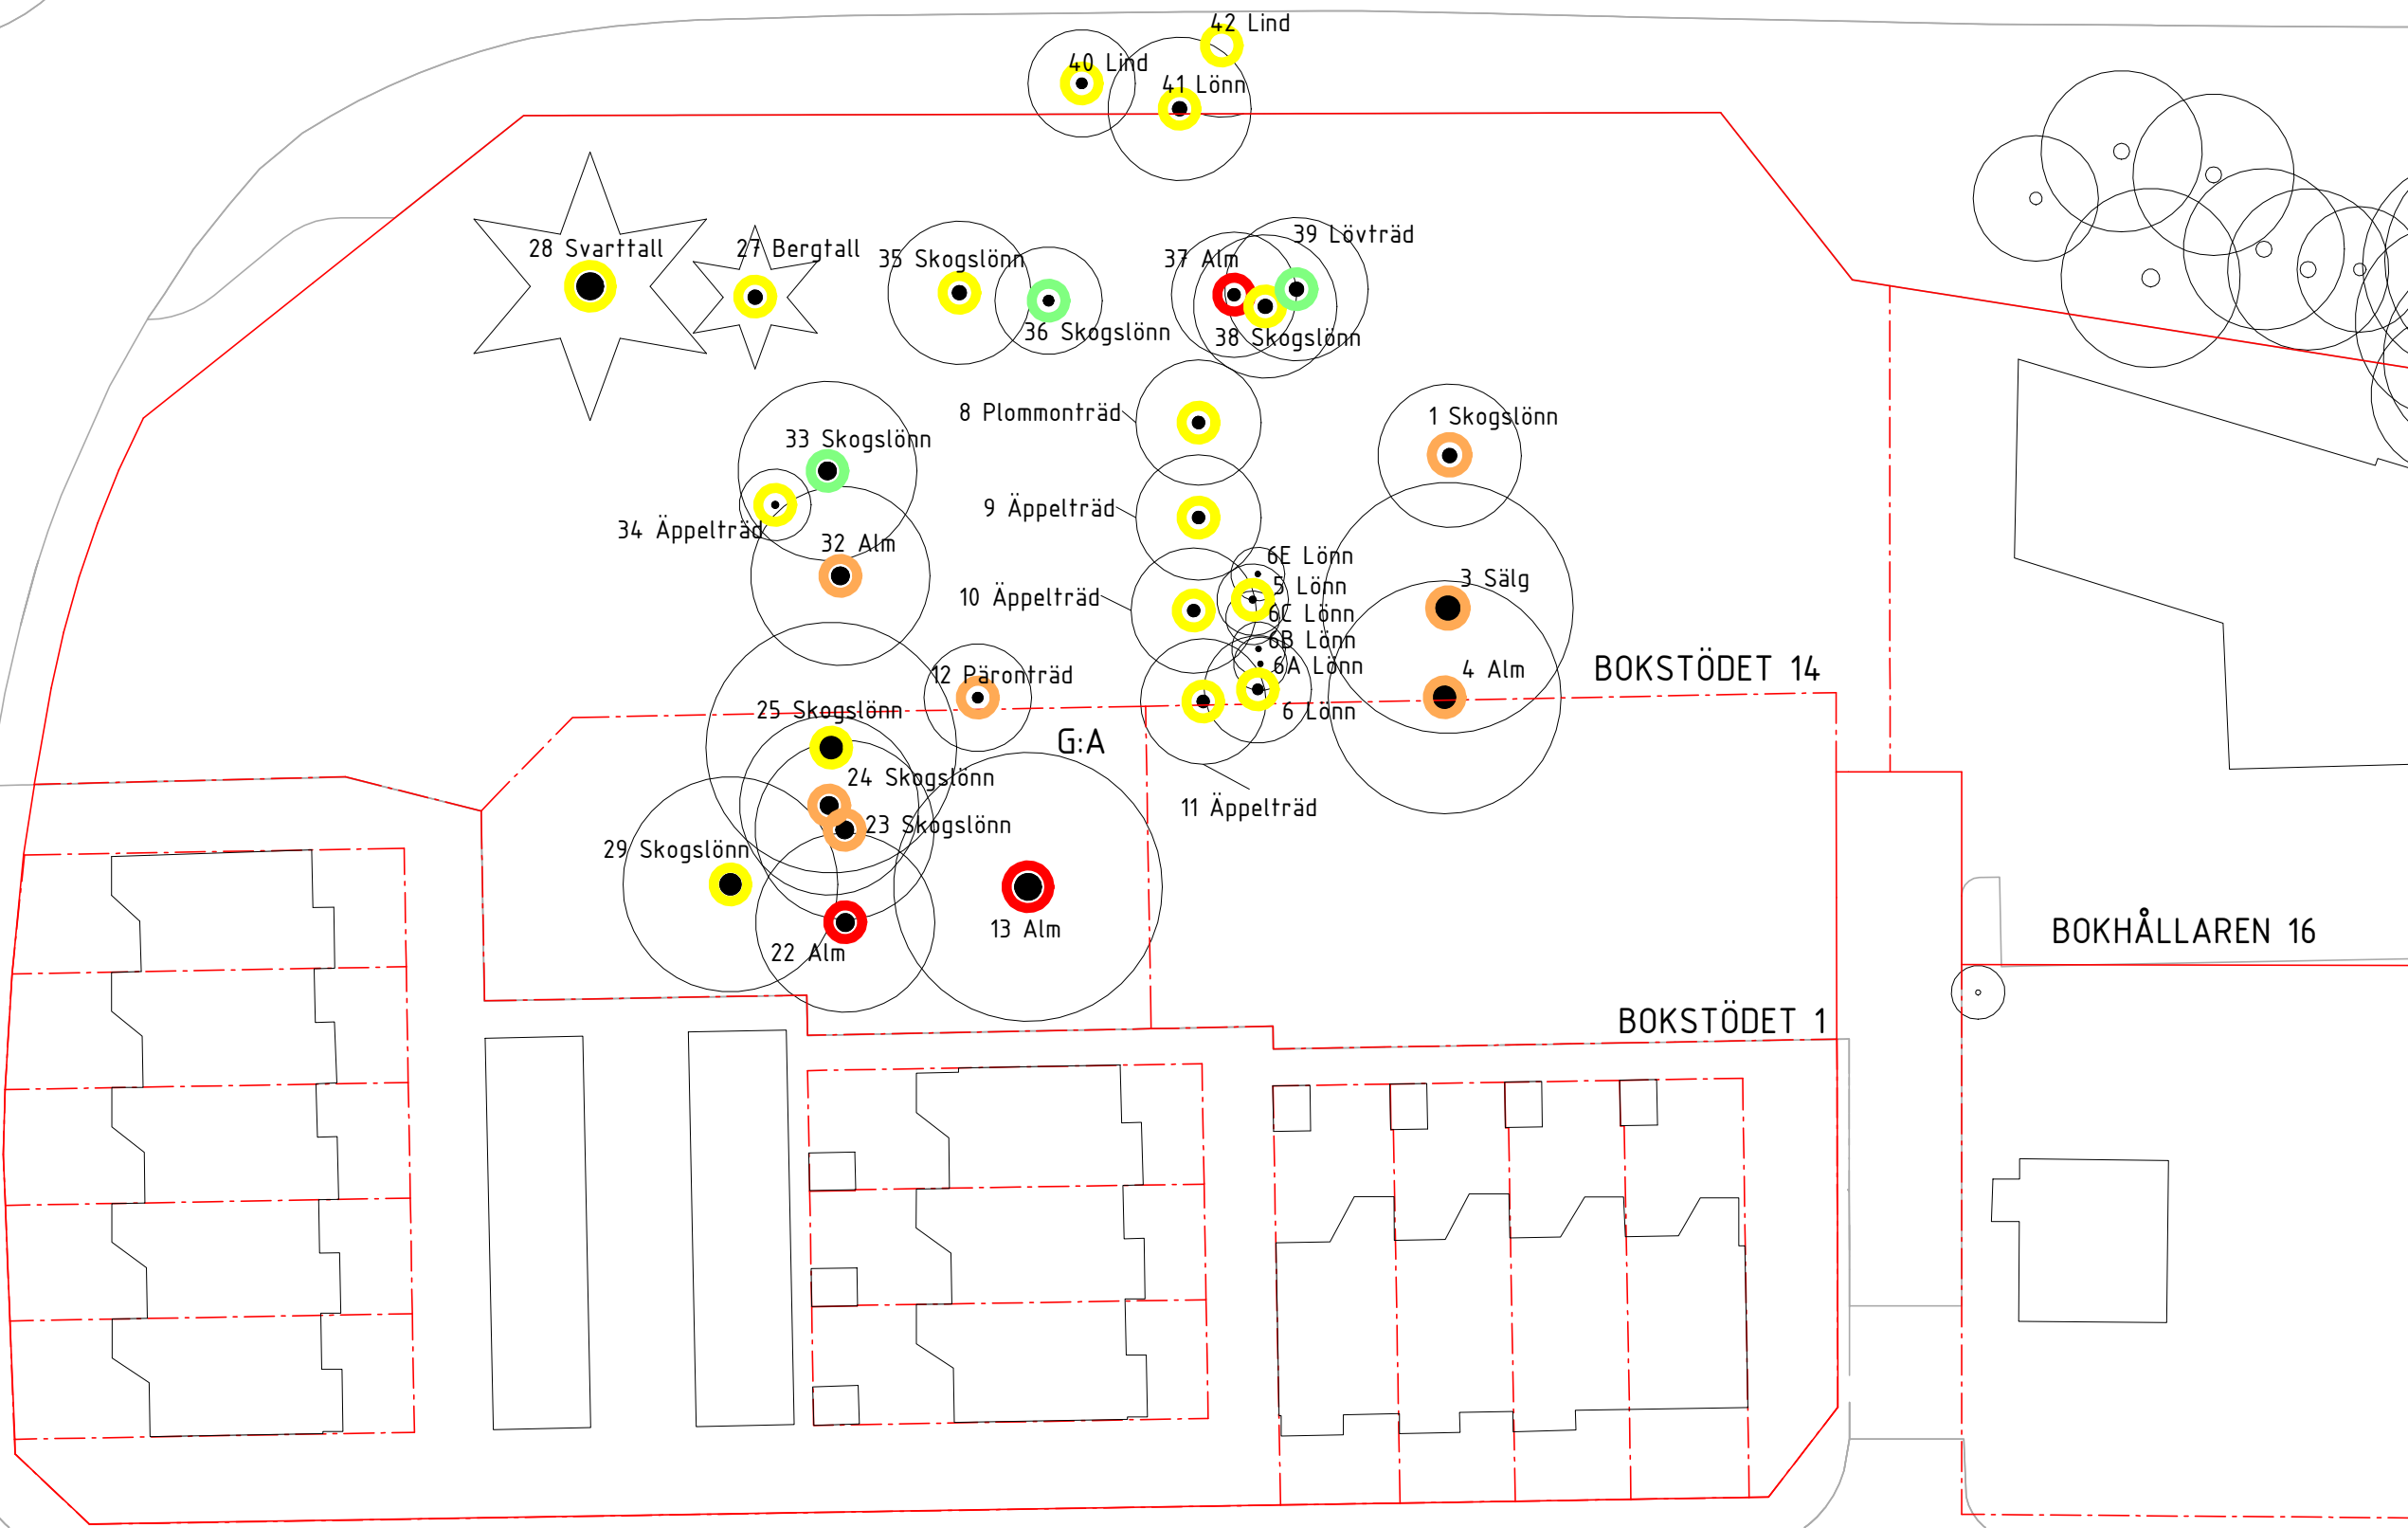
42 Lind
40 Lind
41 Lönn
28 Svarttall
27 Bergtall
35 Skogslönn
36 Skogslönn
37 Alm
39 Lövträd
38 Skogslönn
8 Plommonträd
1 Skogslönn
33 Skogslönn
9 Äppelträd
34 Äppelträd
32 Alm
6E Lönn
5 Lönn
3 Sälg
10 Äppelträd
6C Lönn
6B Lönn
6A Lönn
4 Alm
BOKSTÖDET 14
12 Päronträd
6 Lönn
25 Skogslönn
G:A
24 Skogslönn
11 Äppelträd
23 Skogslönn
29 Skogslönn
BOKHÅLLAREN 16
13 Alm
22 Alm
BOKSTÖDET 1